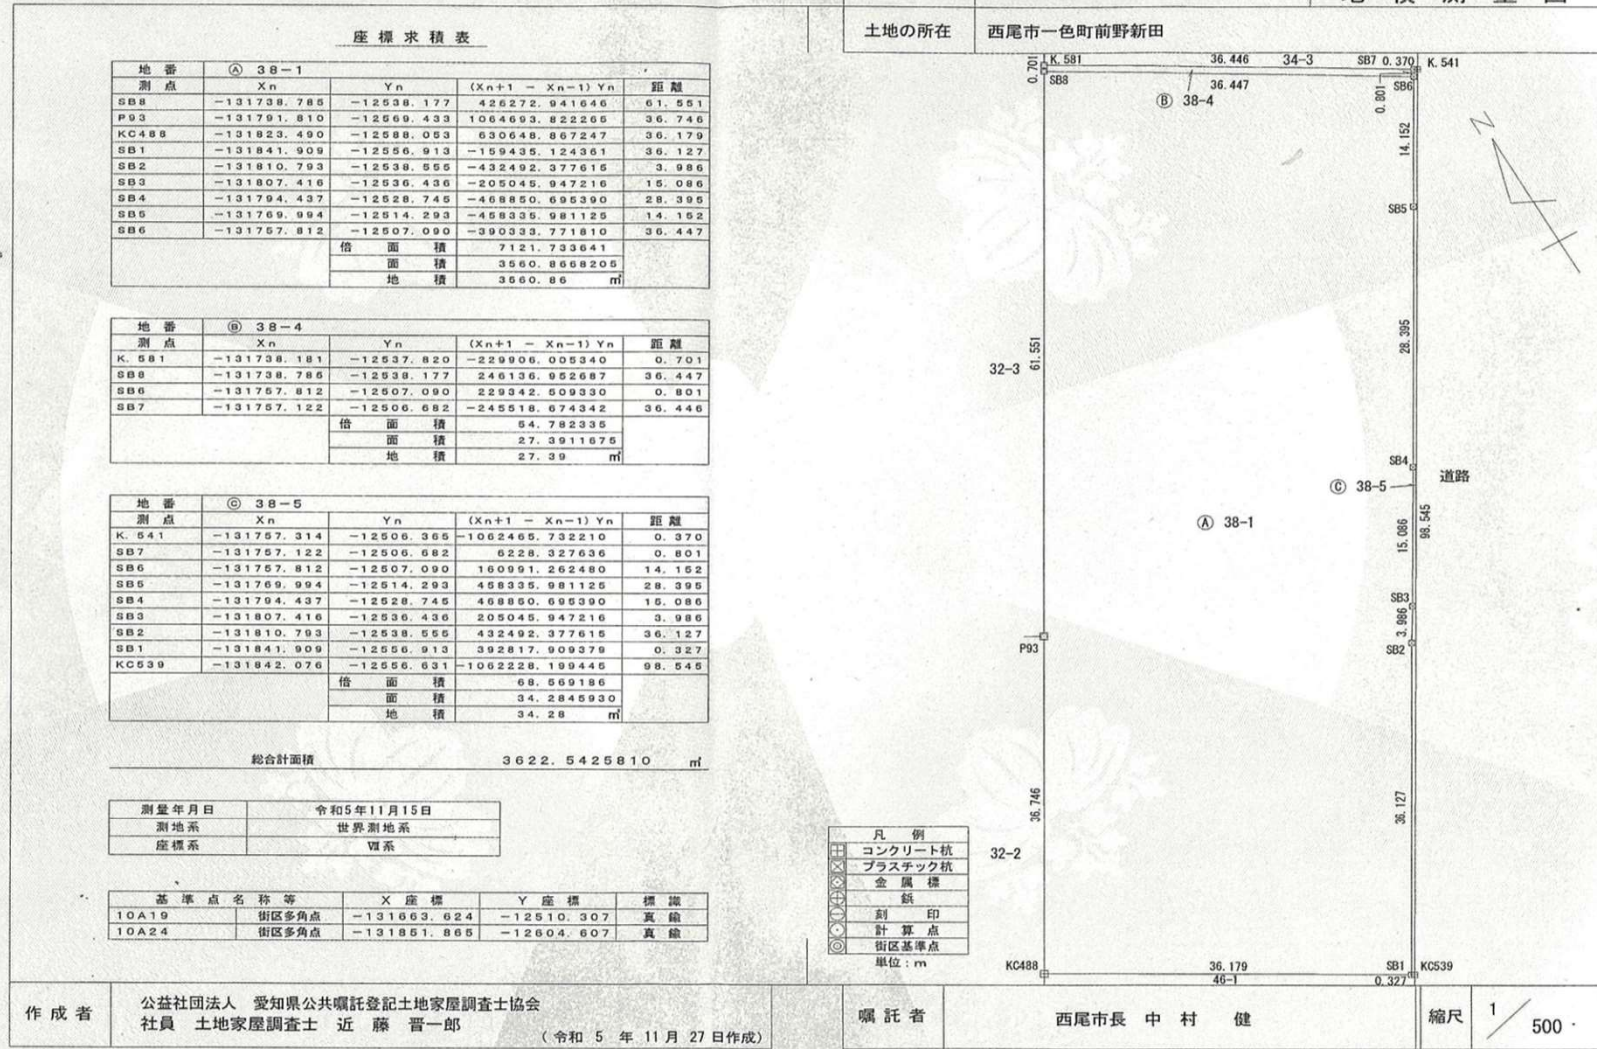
座標求積表

| 地　番 | Ⓐ 38−1 | | | |
|---|---|---|---|---|
| 測　点 | Xn | Yn | (Xn+1 − Xn−1) Yn | 距　離 |
| SB8 | −131738.785 | −12538.177 | 426272.941646 | 61.551 |
| P93 | −131791.810 | −12569.433 | 1064693.822265 | 36.746 |
| KC488 | −131823.490 | −12588.053 | 630648.867247 | 36.179 |
| SB1 | −131841.909 | −12556.913 | −159435.124361 | 36.127 |
| SB2 | −131810.793 | −12538.555 | −432492.377615 | 3.986 |
| SB3 | −131807.416 | −12536.436 | −205045.947216 | 15.086 |
| SB4 | −131794.437 | −12528.745 | −468850.695390 | 28.395 |
| SB5 | −131769.994 | −12514.293 | −458335.981125 | 14.152 |
| SB6 | −131757.812 | −12507.090 | −390333.771810 | 36.447 |
| | | 倍　面　積 | 7121.733641 | |
| | | 面　積 | 3560.8668205 | |
| | | 地　積 | 3560.86　㎡ | |

| 地　番 | Ⓑ 38−4 | | | |
|---|---|---|---|---|
| 測　点 | Xn | Yn | (Xn+1 − Xn−1) Yn | 距　離 |
| K.581 | −131738.181 | −12537.820 | −229906.005340 | 0.701 |
| SB8 | −131738.785 | −12538.177 | 246136.952687 | 36.447 |
| SB6 | −131757.812 | −12507.090 | 229342.509330 | 0.801 |
| SB7 | −131757.122 | −12506.682 | −245518.674342 | 36.446 |
| | | 倍　面　積 | 54.782335 | |
| | | 面　積 | 27.3911675 | |
| | | 地　積 | 27.39　㎡ | |

| 地　番 | Ⓒ 38−5 | | | |
|---|---|---|---|---|
| 測　点 | Xn | Yn | (Xn+1 − Xn−1) Yn | 距　離 |
| K.541 | −131757.314 | −12506.365 | −1062465.732210 | 0.370 |
| SB7 | −131757.122 | −12506.682 | 6228.327636 | 0.801 |
| SB6 | −131757.812 | −12507.090 | 160991.262480 | 14.152 |
| SB5 | −131769.994 | −12514.293 | 458335.981125 | 28.395 |
| SB4 | −131794.437 | −12528.745 | 468850.695390 | 15.086 |
| SB3 | −131807.416 | −12536.436 | 205045.947216 | 3.986 |
| SB2 | −131810.793 | −12538.555 | 432492.377615 | 36.127 |
| SB1 | −131841.909 | −12556.913 | 392817.909379 | 0.327 |
| KC539 | −131842.076 | −12556.631 | −1062228.199445 | 98.545 |
| | | 倍　面　積 | 68.569186 | |
| | | 面　積 | 34.2845930 | |
| | | 地　積 | 34.28　㎡ | |

総合計面積　3622.5425810　㎡

| 測量年月日 | 令和5年11月15日 |
|---|---|
| 測地系 | 世界測地系 |
| 座標系 | Ⅶ系 |

| 基準点名称等 | | X座標 | Y座標 | 標識 |
|---|---|---|---|---|
| 10A19 | 街区多角点 | −131663.624 | −12510.307 | 真鍮 |
| 10A24 | 街区多角点 | −131851.865 | −12604.607 | 真鍮 |

土地の所在　西尾市一色町前野新田

K.581　36.446　34−3　SB7　0.370　K.541
0.701　SB8　36.447　Ⓑ 38−4　SB6　0.801
14.152
SB5
28.395
32−3　61.551
SB4　道路
Ⓒ 38−5
Ⓐ 38−1
15.086　98.545
SB3
3.986
P93　SB2
36.746　36.127
32−2
KC488　36.179　SB1　KC539
46−1　0.327

| 凡　例 |
|---|
| コンクリート杭 |
| プラスチック杭 |
| 金属標 |
| 鋲 |
| 刻　印 |
| 計算点 |
| 街区基準点 |
| 単位：m |

作成者　公益社団法人　愛知県公共嘱託登記土地家屋調査士協会
社員　土地家屋調査士　近　藤　晋一郎
（令和 5 年 11 月 27 日作成）

嘱託者　西尾市長　中　村　健

縮尺　1/500